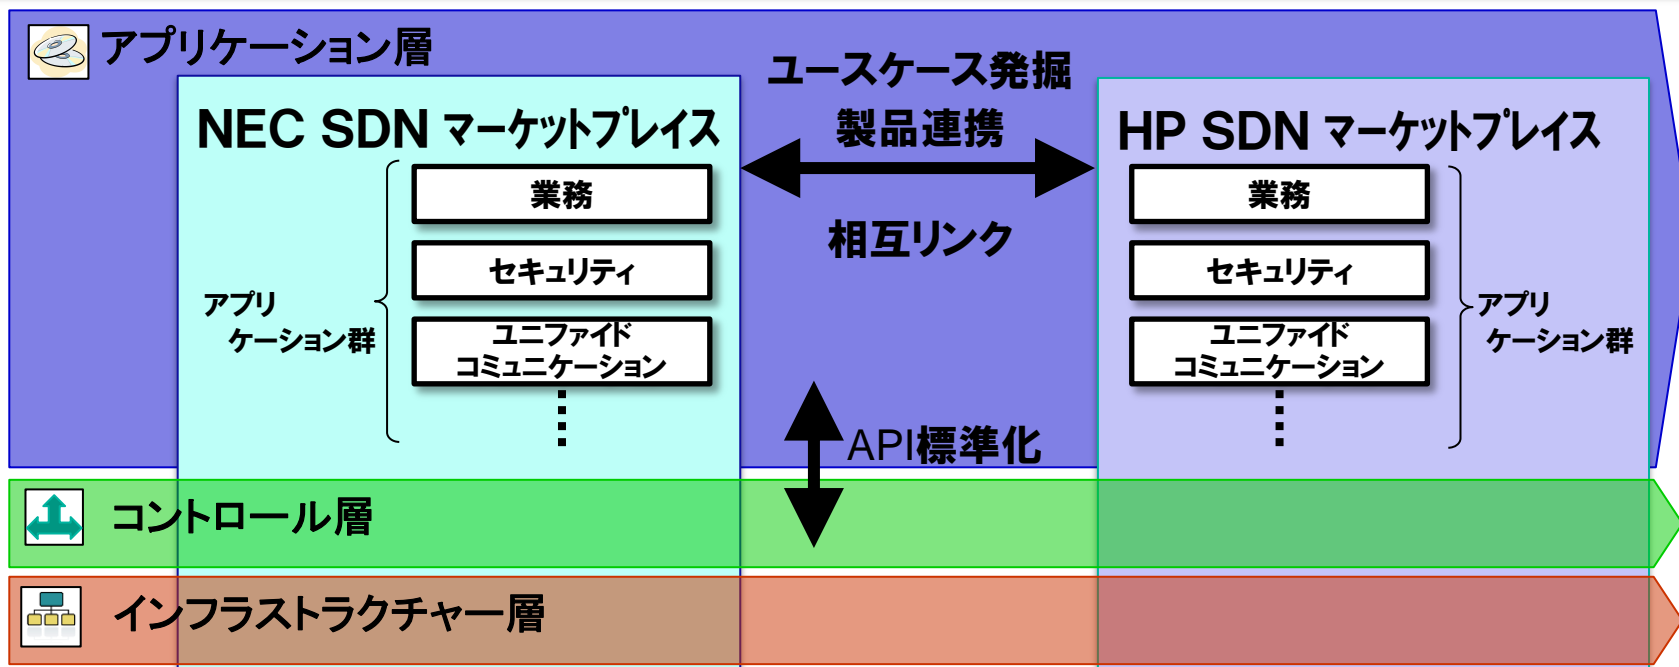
アプリケーション層

NEC SDN マーケットプレイス

業務

セキュリティ

ユニファイド コミュニケーション

⋮

アプリ ケーション群

ユースケース発掘

製品連携

相互リンク

HP SDN マーケットプレイス

業務

セキュリティ

ユニファイド コミュニケーション

⋮

アプリ ケーション群

API標準化

コントロール層

インフラストラクチャー層